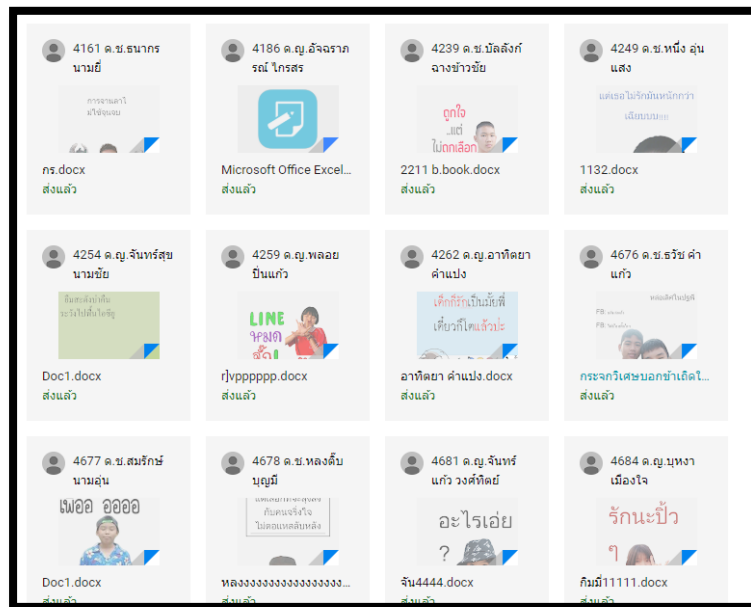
4161 ด.ช.ธนากร นามยี่

การจาดลาไม่ใช่คุณผม

กร.docx
ส่งแล้ว

4186 ด.ญ.อัจฉราภรณ์ ไกรสร

Microsoft Office Excel...
ส่งแล้ว

4239 ด.ช.บัลลังก์ ฉางข้าวขัย

ถูกใจ ..แต่ ไม่ถูกเลือก

2211 b.book.docx
ส่งแล้ว

4249 ด.ช.หนึ่ง อุ่นแสง

แต่เธอไม่รักฉันหนักกว่า เฉียบบบบอออ

1132.docx
ส่งแล้ว

4254 ด.ญ.จันทร์สุข นามขัย

Doc1.docx
ส่งแล้ว

4259 ด.ญ.พลอย ปิ่นแก้ว

LINE หมด

r]vpppppp.docx
ส่งแล้ว

4262 ด.ญ.อาทิตยา คำแปง

เด็กที่รักเป็นมั้ยพี่ เดี๋ยวก็โตแล้วปะ

อาทิตยา คำแปง.docx
ส่งแล้ว

4676 ด.ช.ธวัช คำแก้ว

กระจกวิเศษบอกข้าเถิดใ...
ส่งแล้ว

4677 ด.ช.สมรักษ์ นามอุ่น

เพออ ออออ

Doc1.docx
ส่งแล้ว

4678 ด.ช.หลงตึ๊บ บุญมี

กับคนจริงใจ ไม่ตอแหลลับหลัง

หลงงงงงงงงงงงงงงงงง...
ส่งแล้ว

4681 ด.ญ.จันทร์แก้ว วงศ์ทิตย์

อะไรเอ่ย ?

จัน4444.docx
ส่งแล้ว

4684 ด.ญ.บุหงา เมืองใจ

รักนะปิ๋ว

กิมมี่11111.docx
ส่งแล้ว